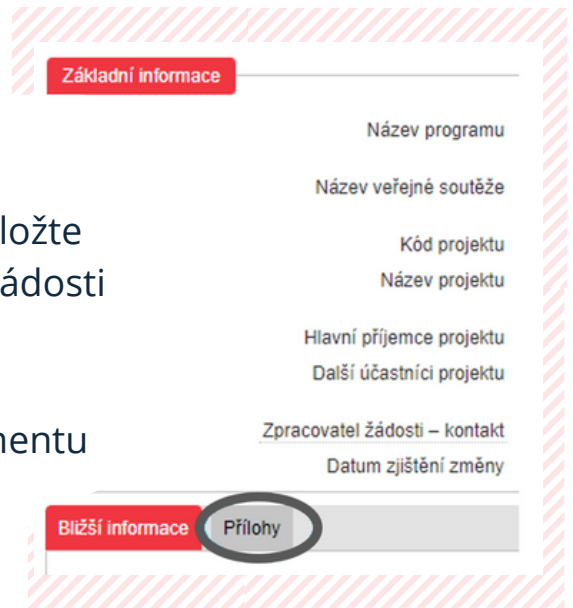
Základní informace

Název programu

Název veřejné soutěže

ložte

Kód projektu

ádosti

Název projektu

Hlavní příjemce projektu

Další účastníci projektu

mentu

Zpracovatel žádosti – kontakt

Datum zjištění změny

Bližší informace

Přílohy